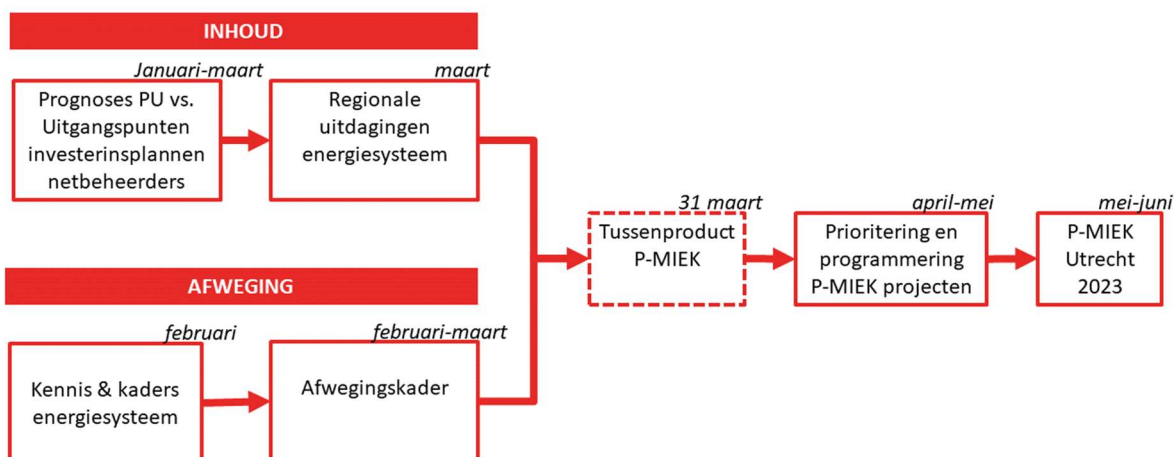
INHOUD

Januari-maart

Prognoses PU vs. Uitgangspunten investerinsplannen netbeheerders

maart

Regionale uitdagingen energiesysteem

AFWEGING

februari

Kennis & kaders energiesysteem

februari-maart

Afwegingskader

31 maart

Tussenproduct P-MIEK

april-mei

Prioritering en programmering P-MIEK projecten

mei-juni

P-MIEK Utrecht 2023